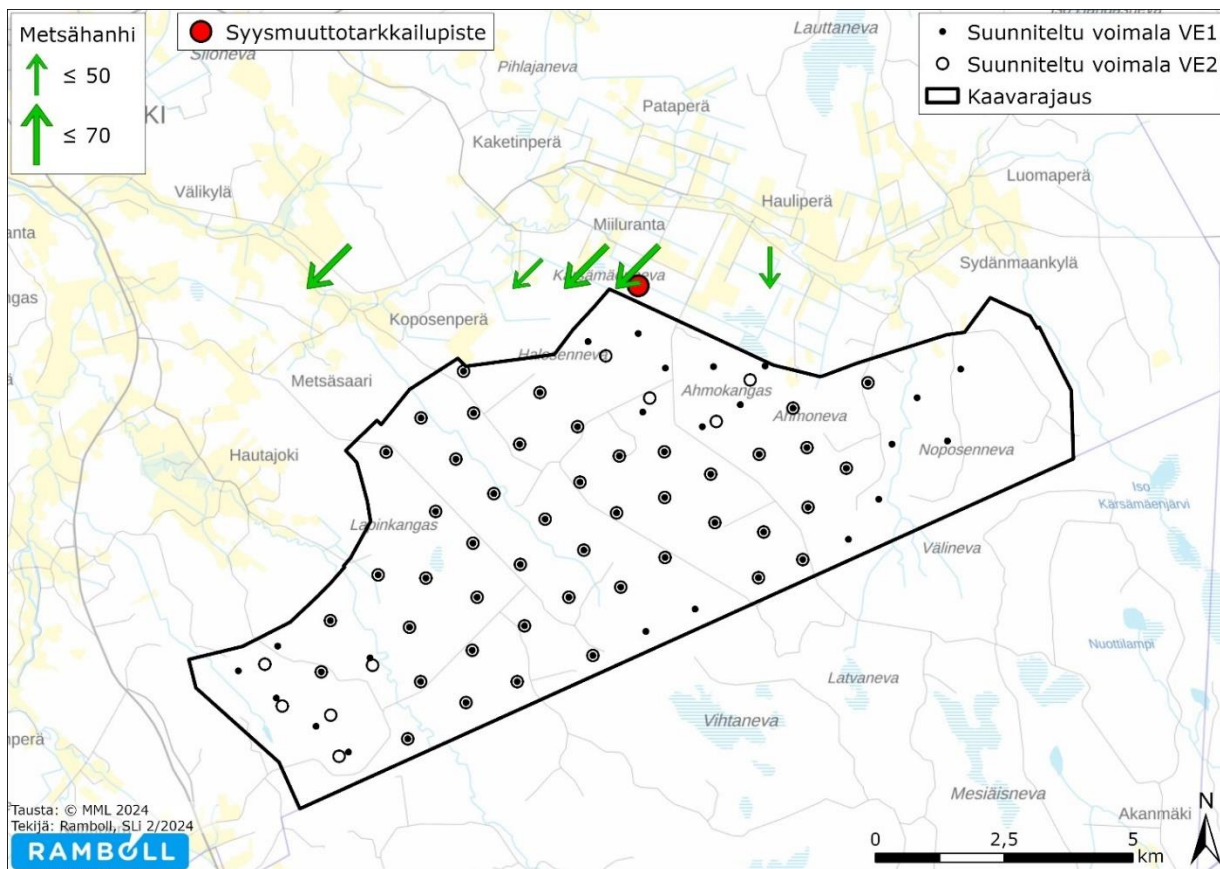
Metsähanhi
≤ 50
≤ 70

Syysmuuttotarkkailupiste

Suunniteltu voimala VE1
Suunniteltu voimala VE2
Kaavarajaus

Lauttaneva
Siloneva
Pihlajaneva
Pataperä
KI
Kaketinperä
Välikylä
Hauliperä
Luomaperä
Miiluranta
anta
Sydänmaankylä
Kärsämäenneva
gas
Koposenperä
Halosenneva
Metsäsaari
Ahmokangas
Ahmoneva
Noposenneva
Hautajoki
Iso Kärsämäenjärvi
Lapinkangas
Välineva
Nuottilampi
Latvaneva
Vihtaneva
nperä
Mesiäisneva
Akanmäki

Tausta: © MML 2024
Tekijä: Ramboll, SLi 2/2024
RAMBOLL

0
2,5
5
km
N